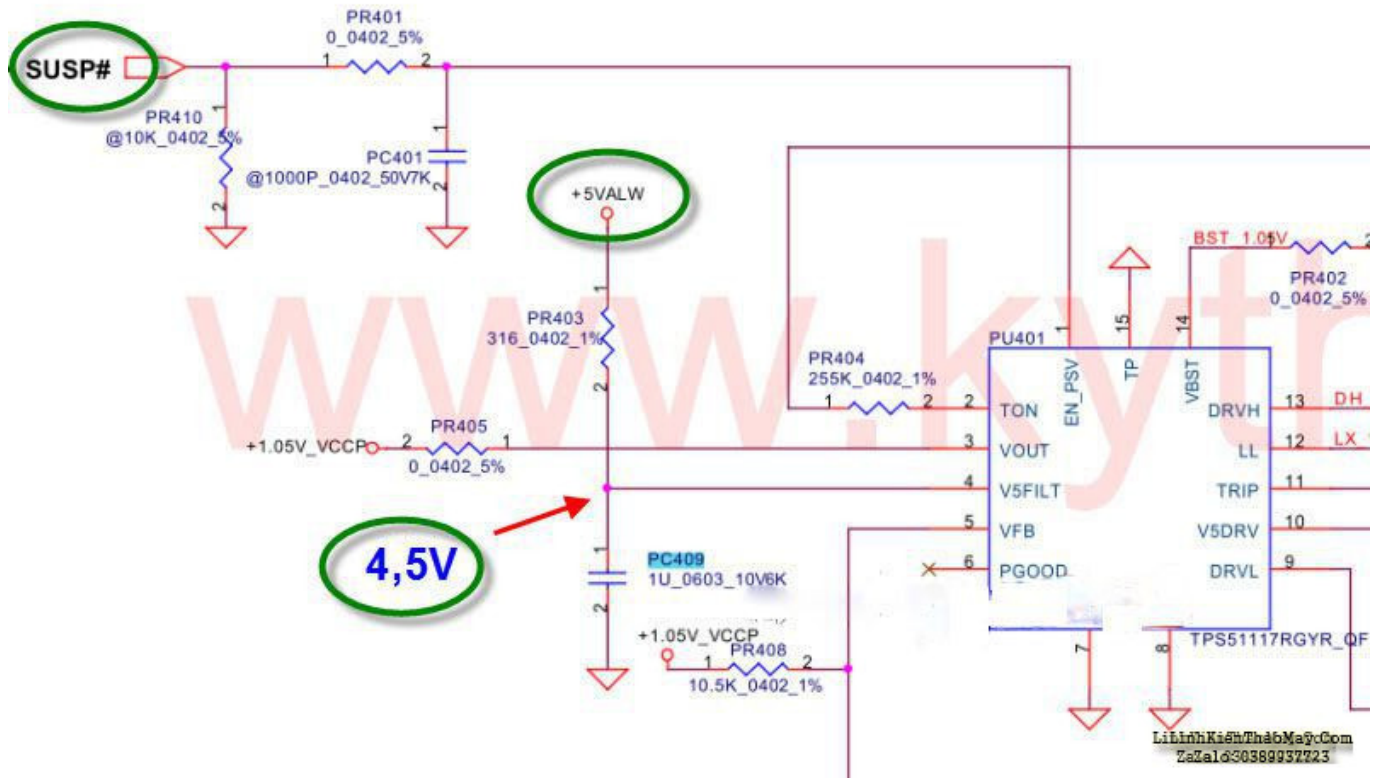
SUSP#

PR401
0_0402_5%
1 2

PR410
@10K_0402_5%
1
2

PC401
@1000P_0402_50V7K
1
2

+5VALW

PR403
316_0402_1%
1
2

PR404
255K_0402_1%
1 2

+1.05V_VCCP
PR405
0_0402_5%
2 1

4,5V

PC409
1U_0603_10V6K
1
2

+1.05V_VCCP
PR408
10.5K_0402_1%
1 2

BST_1.05V
PR402
0_0402_5%

PU401
1 EN_PSV
15 TP
14 VBST
2 TON
3 VOUT
4 V5FILT
5 VFB
6 PGOOD
13 DRVH DH
12 LL LX
11 TRIP
10 V5DRV
9 DRVL
7
8
TPS51117RGYR_QF

www.kytr

LinhKienThaoMay.Com
Zalo: 0389937723